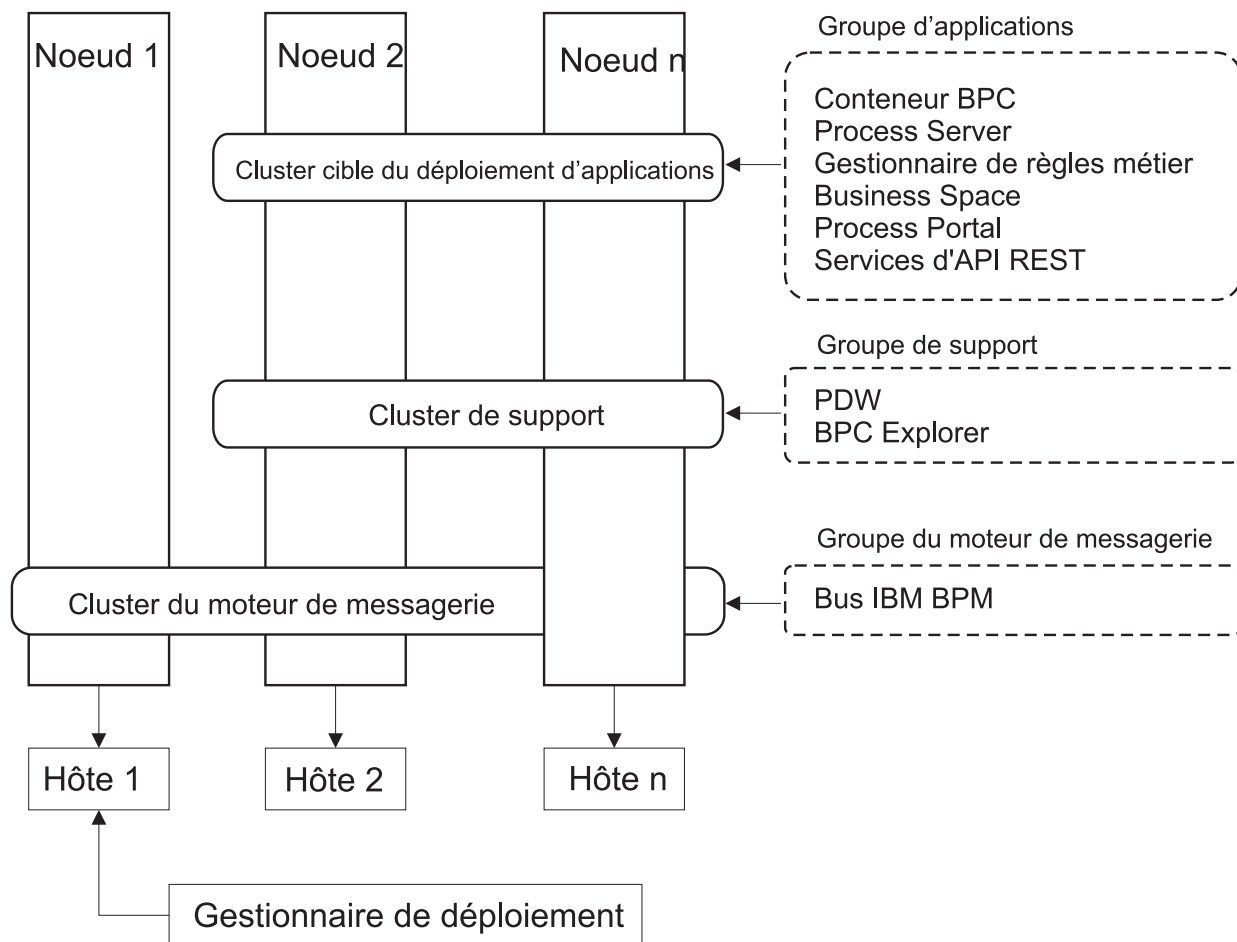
Noeud 1

Noeud 2

Noeud n

Groupe d’applications

Conteneur BPC
Process Server
Gestionnaire de règles métier
Business Space
Process Portal
Services d'API REST

Cluster cible du déploiement d’applications

Groupe de support

Cluster de support

PDW
BPC Explorer

Groupe du moteur de messagerie

Cluster du moteur de messagerie

Bus IBM BPM

Hôte 1

Hôte 2

Hôte n

Gestionnaire de déploiement